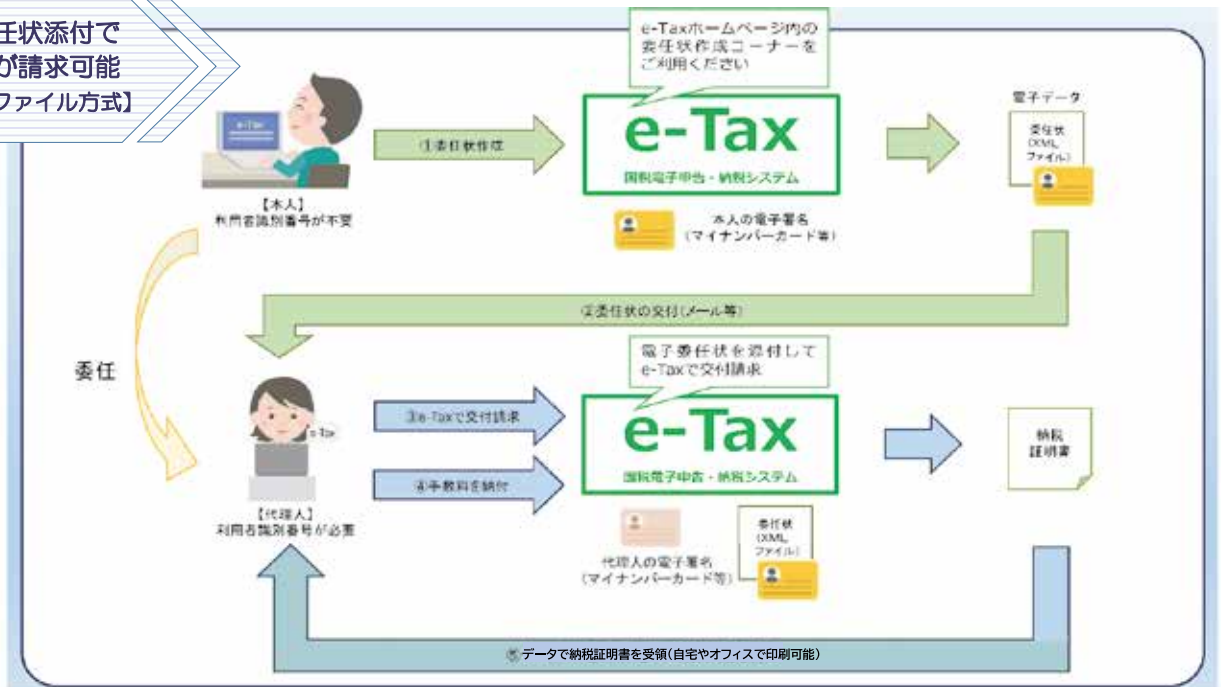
任状添付で
が請求可能
ファイル方式】

e-Taxホームページ内の委任状作成コーナーをご利用ください

e-Tax

①委任状作成

e-Tax
国税電子申告・納税システム

電子データ

委任状
(XML
ファイル)

【本人】
利用者識別番号が不要

本人の電子署名
(マイナンバーカード等)

②委任状の交付(メール等)

委任

電子委任状を添付して
e-Taxで交付請求

e-Tax

③e-Taxで交付請求

e-Tax
国税電子申告・納税システム

④手数料を納付

納税
証明書

【代理人】
利用者識別番号が必要

代理人の電子署名
(マイナンバーカード等)

委任状
(XML
ファイル)

⑤データで納税証明書を受領(自宅やオフィスで印刷可能)